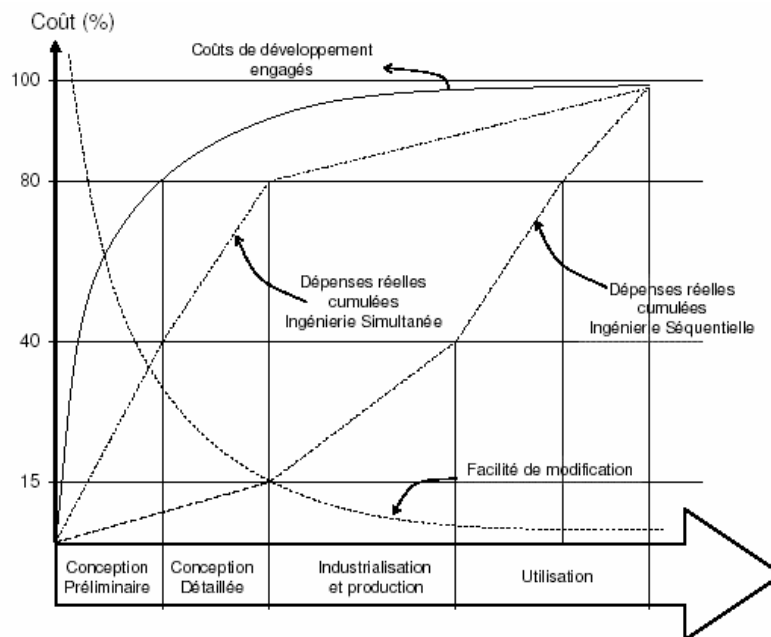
Coût (%)

Coûts de développement engagés

100

80

40

15

Dépenses réelles cumulées Ingénierie Simultanée

Dépenses réelles cumulées Ingénierie Séquentielle

Facilité de modification

Conception Préliminaire

Conception Détaillée

Industrialisation et production

Utilisation